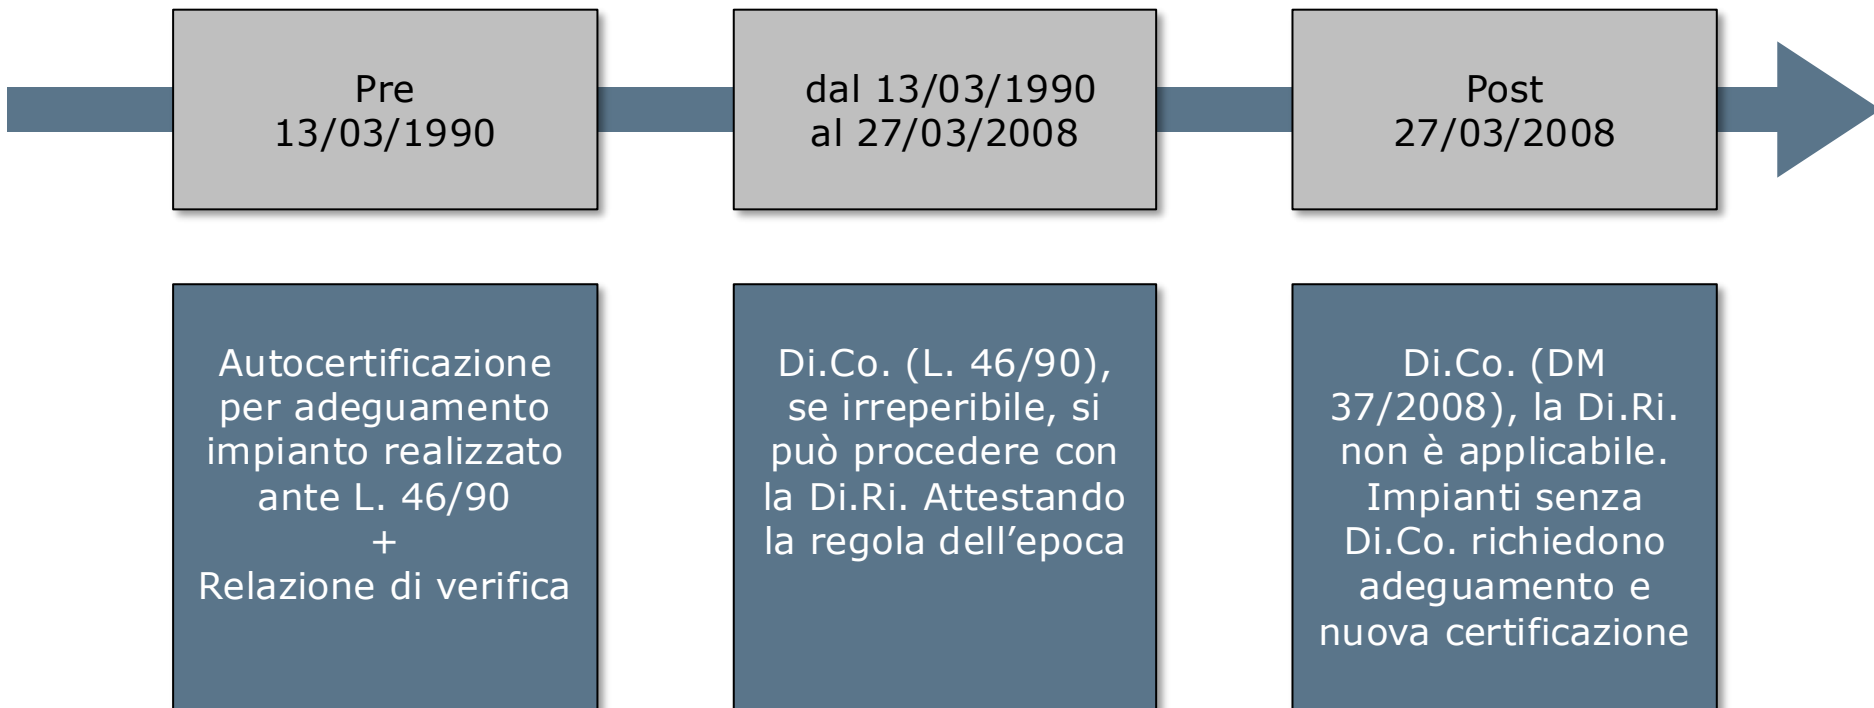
Pre
13/03/1990

dal 13/03/1990
al 27/03/2008

Post
27/03/2008

Autocertificazione per adeguamento impianto realizzato ante L. 46/90
+
Relazione di verifica

Di.Co. (L. 46/90), se irreperibile, si può procedere con la Di.Ri. Attestando la regola dell'epoca

Di.Co. (DM 37/2008), la Di.Ri. non è applicabile. Impianti senza Di.Co. richiedono adeguamento e nuova certificazione